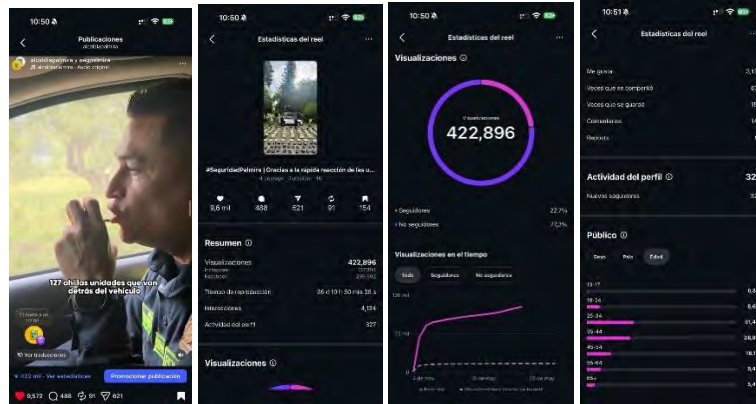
10:50

Publicaciones

alcaldiapalmira y seguridadpa

127 chi las unidades que van detrás del vehículo

Ver traducciones

422 mil · Ver estadísticas

Promocionar publicación

9,572 486 91 621

10:50

Estadísticas del reel

#SeguridadPalmira | Gracias a la rápida reacción de los u...

9,6 mil 498 621 91 154

Resumen

Visualizaciones 422,896

Tiempo de reproducción 26 d 19 h 50 min 38 s

Interacciones 4,134

Actividad del perfil 327

Visualizaciones

10:50

Estadísticas del reel

Visualizaciones

Visualizaciones
422,896

Seguidores 22.7%

No seguidores 77.3%

Visualizaciones en el tiempo

Todo Seguidores No seguidores

10:51

Estadísticas del reel

Me gusta

Veces que se compartió

Veces que se guardó

Comentarios

Reposts

Actividad del perfil 32

Nuevos seguidores

Público

Sexo País Edad

13-17

18-24

25-34

35-44

45-54

55-64

65+